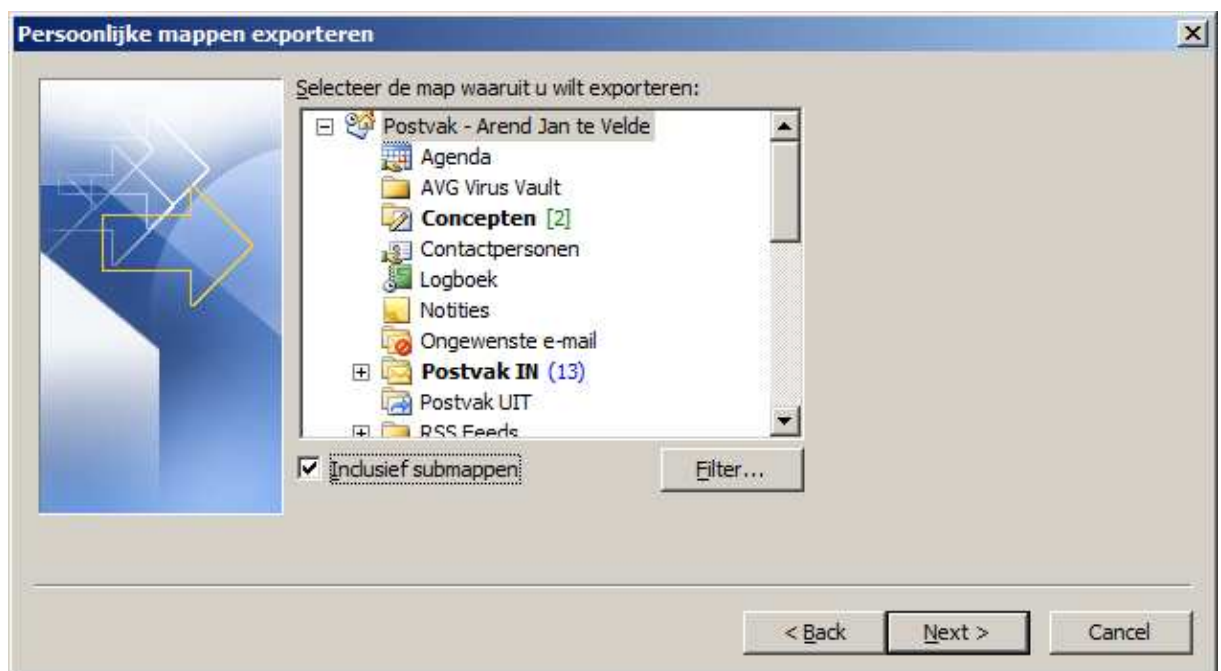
Persoonlijke mappen exporteren

Selecteer de map waaruit u wilt exporteren:

Postvak - Arend Jan te Velde
Agenda
AVG Virus Vault
Concepten [2]
Contactpersonen
Logboek
Notities
Ongewenste e-mail
Postvak IN (13)
Postvak UIT
RSS Feeds

Inclusief submappen

Filter...

< Back
Next >
Cancel